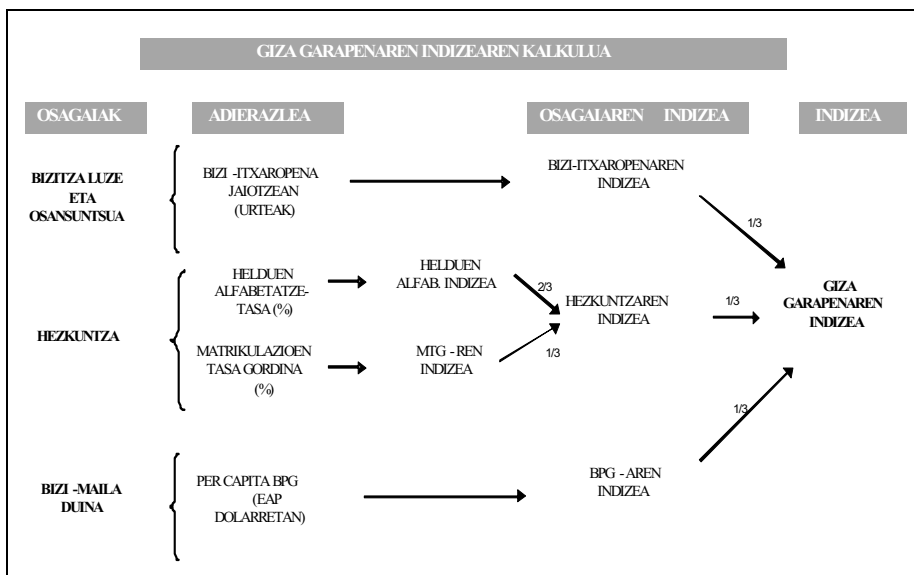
GIZA GARAPENAREN INDIZEAREN KALKULUA

OSAGAIAK

ADIERAZLEA

OSAGAIAREN INDIZEA

INDIZEA

BIZITZA LUZE ETA OSANSUNTSUA

BIZI -ITXAROPENA JAIOTZEAN (URTEAK)

BIZI-ITXAROPENAREN INDIZEA

1/3

HEZKUNTZA

HELDUEN ALFABETATZE-TASA (%)

HELDUEN ALFAB. INDIZEA

2/3

HEZKUNTZAREN INDIZEA

1/3

GIZA GARAPENAREN INDIZEA

MATRIKULAZIOEN TASA GORDINA (%)

MTG - REN INDIZEA

1/3

1/3

BIZI -MAILA DUINA

PER CAPITA BPG (EAP DOLARRETAN)

BPG - AREN INDIZEA